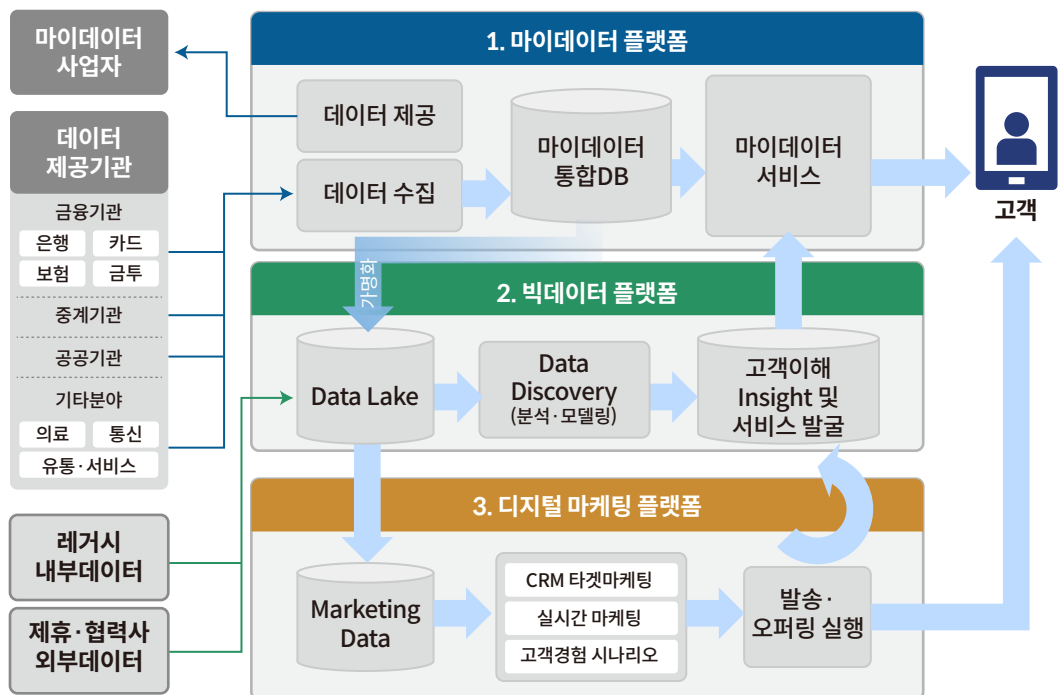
마이데이터 사업자

데이터 제공기관

금융기관

은행 카드

보험 금투

중계기관

공공기관

기타분야

의료 통신

유통·서비스

레거시 내부데이터

제휴·협력사 외부데이터

1. 마이데이터 플랫폼

데이터 제공

데이터 수집

마이데이터 통합DB

마이데이터 서비스

가명화

2. 빅데이터 플랫폼

Data Lake

Data Discovery (분석·모델링)

고객이해 Insight 및 서비스 발굴

3. 디지털 마케팅 플랫폼

Marketing Data

CRM 타겟마케팅

실시간 마케팅

고객경험 시나리오

발송· 오퍼링 실행

고객